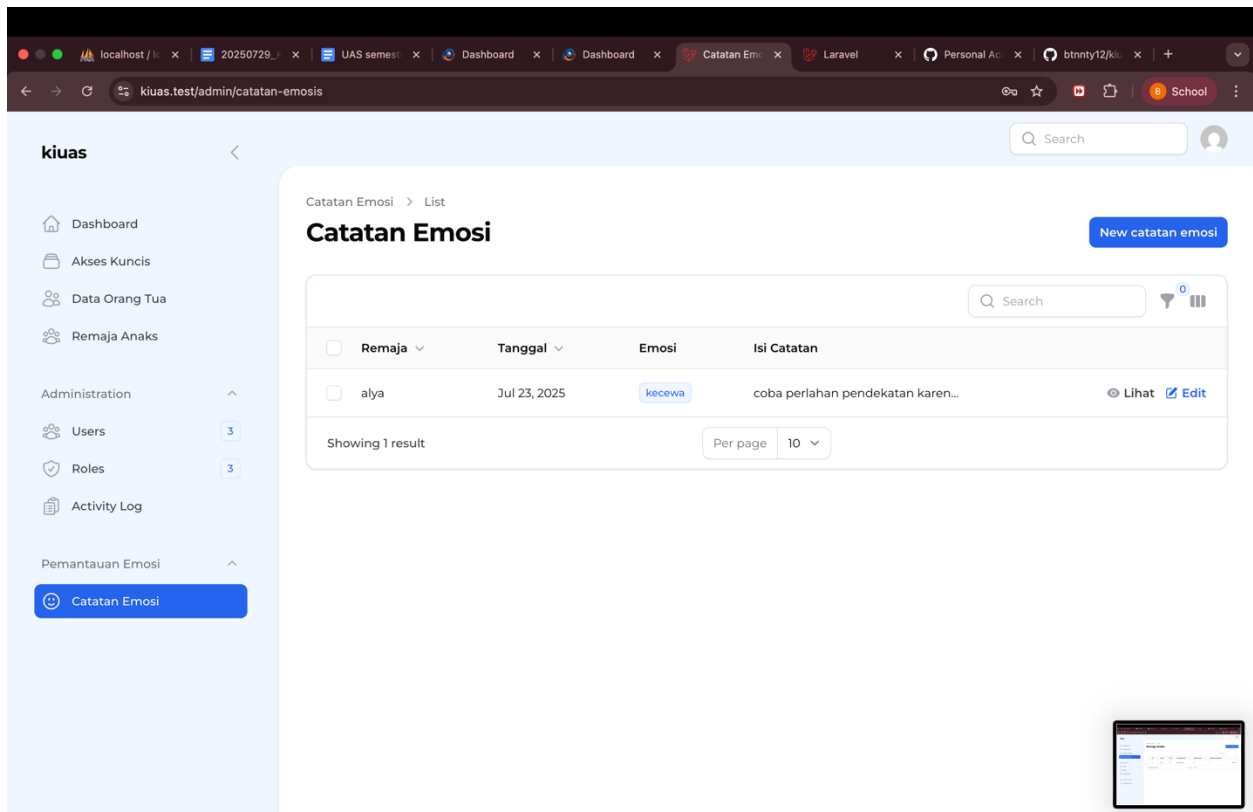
localhost / lo × | 20250729_ × | UAS semest × | Dashboard × | Dashboard × | Catatan Emo × | Laravel × | Personal Ac × | btnnty12/kiu × | +

kiuas.test/admin/catatan-emosis

B School

kiuas

Search

Dashboard
Akses Kuncis
Data Orang Tua
Remaja Anaks

Administration
Users 3
Roles 3
Activity Log

Pemantauan Emosi
Catatan Emosi

Catatan Emosi > List

Catatan Emosi

New catatan emosi

Search

0

| Remaja | Tanggal | Emosi | Isi Catatan | |
|---|---|---|---|---|
| alya | Jul 23, 2025 | kecewa | coba perlahan pendekatan karen... | Lihat Edit |

Showing 1 result

Per page 10